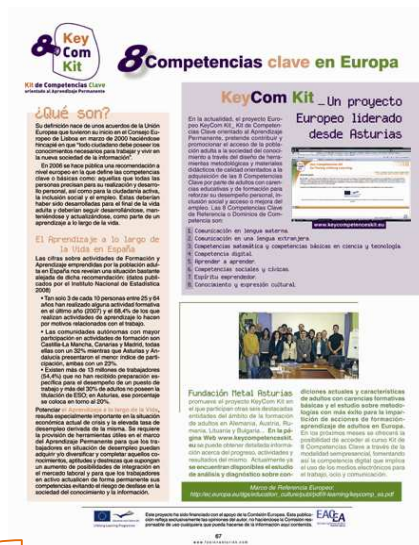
8 Key Com Kit
Kit de Competencias Clave orientado al Aprendizaje Permanente

8 Competencias clave en Europa

¿Qué son?

Su definición nace de unos acuerdos de la Unión Europea que tuvieron su inicio en el Consejo Europeo de Lisboa en marzo de 2000 haciéndose hincapié en que "todo ciudadano debe poseer los conocimientos necesarios para trabajar y vivir en la nueva sociedad de la información".

En 2006 se hace pública una recomendación a nivel europeo en la que se define las competencias clave o básicas como: aquellas que todas las personas precisan para su realización y desarrollo personal, así como para la ciudadanía activa, la inclusión social y el empleo. Estas deberían haber sido desarrolladas para el final de la vida adulta y deberían seguir desarrollándose, manteniéndose y actualizándose, como parte de un aprendizaje a lo largo de la vida.

El Aprendizaje a lo largo de la Vida en España

Las cifras sobre actividades de Formación y Aprendizaje emprendidas por la población adulta en España nos revelan una situación bastante alejada de dicha recomendación: (datos publicados por el Instituto Nacional de Estadística 2008)

• Tan solo 3 de cada 10 personas entre 25 y 64 años han realizado alguna actividad formativa en el último año (2007) y el 68,4% de los que realizan actividades de aprendizaje lo hacen por motivos relacionados con el trabajo.

• Las comunidades autónomas con mayor participación en actividades de formación son Castilla La Mancha, Canarias y Madrid, todas ellas con un 32% mientras que Asturias y Andalucía presentan el menor índice de participación, ambas con un 23%.

• Existen más de 13 millones de trabajadores (54,4%) que no han recibido preparación específica para el desempeño de un puesto de trabajo y más del 30% de adultos no poseen la titulación de ESO; en Asturias, ese porcentaje se coloca en torno al 20%.

Potenciar el Aprendizaje a lo largo de la Vida, resulta especialmente importante en la situación económica actual de crisis y la elevada tasa de desempleo derivada de la misma. Se requiere la provisión de herramientas útiles en el marco del Aprendizaje Permanente para que los trabajadores en situación de desempleo puedan adquirir y/o diversificar y completar aquellos conocimientos, aptitudes y destrezas que supongan un aumento de posibilidades de integración en el mercado laboral y para que los trabajadores en activo actualicen de forma permanente sus competencias evitando el riesgo de desfase en la sociedad del conocimiento y la información.

KeyCom Kit _Un proyecto Europeo liderado desde Asturias

En la actualidad, el proyecto Europeo KeyCom Kit, Kit de Competencias Clave orientado al Aprendizaje Permanente, pretende contribuir y promocionar el acceso de la población adulta a la sociedad del conocimiento a través del diseño de herramientas metodológicas y materiales didácticos de calidad orientados a la adquisición de las 8 Competencias Clave por parte de adultos con carencias educativas y de formación para reforzar su desarrollo personal, inclusión social y acceso y mejora del empleo. Las 8 Competencias Clave de Referencia o Dominios de Competencia son:

1. Comunicación en lengua materna.
2. Comunicación en una lengua extranjera.
3. Competencias matemáticas y competencias básicas en ciencia y tecnología.
4. Competencia digital.
5. Aprender a aprender.
6. Competencias sociales y cívicas.
7. Espíritu emprendedor.
8. Conciencia y expresión cultural.

www.keycompetenceskit.eu

Fundación Metal Asturias promueve el proyecto KeyCom Kit en el que participan otras seis destacadas entidades del ámbito de la formación de adultos en Alemania, Austria, Rumanía, Lituania y Bulgaria... En la página Web www.keycompetenceskit.eu se puede obtener detallada información acerca del progreso, actividades y resultados del mismo. Actualmente ya se encuentran disponibles el estudio de análisis y diagnóstico sobre condiciones actuales y características de adultos con carencias formativas básicas y el estudio sobre metodologías con más éxito para la impartición de acciones de formación-aprendizaje de adultos en Europa. En los próximos meses se ofrecerá la posibilidad de acceder al curso Kit de 8 Competencias Clave a través de la modalidad semipresencial, fomentando así la competencia digital que implica el uso de los medios electrónicos para el trabajo, ocio y comunicación.

Marco de Referencia Europeo:
http://ec.europa.eu/education/lifelong-learning-policy/doc/keycomp_es.pdf

Este proyecto ha sido financiado con el apoyo de la Comisión Europea. Esta publicación refleja exclusivamente las opiniones del autor, no haciéndose la Comisión responsable de uso que pueda hacerse de la información aquí contenida.

EACEA

67
www.femetal.com